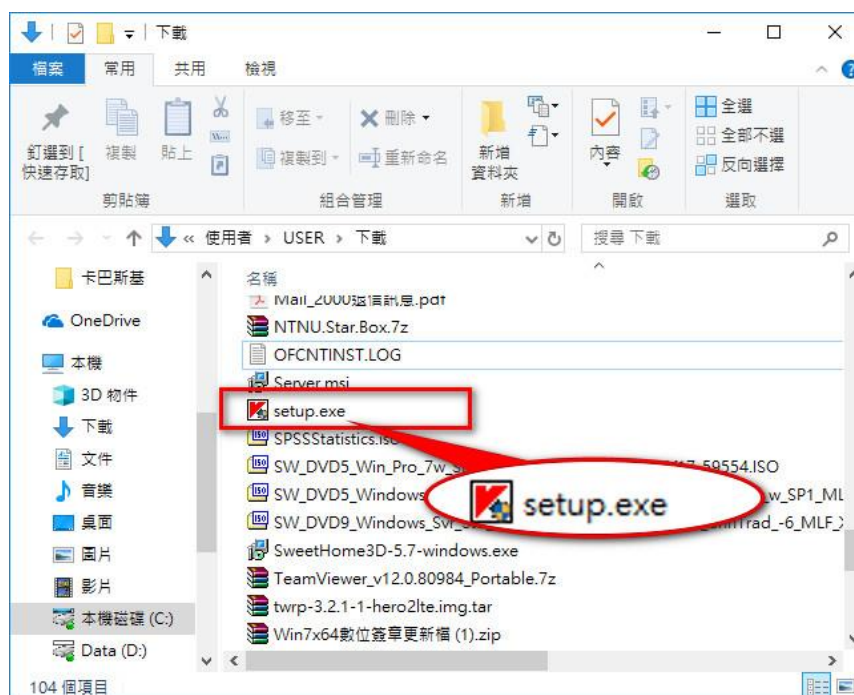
下載

檔案 常用 共用 檢視

釘選到[快速存取] 複製 貼上 剪貼簿

移至 刪除 複製到 重新命名 組合管理

新增資料夾 新增

內容 開啟

全選 全部不選 反向選擇 選取

« 使用者 › USER › 下載

搜尋 下載

卡巴斯基
OneDrive
本機
3D 物件
下載
文件
音樂
桌面
圖片
影片
本機磁碟 (C:)
Data (D:)

名稱
Mail_2000退信訊息.pdf
NTNU.Star.Box.7z
OFCNTINST.LOG
Server.msi
setup.exe
SPSSStatistics.iso
SW_DVD5_Win_Pro_7w_S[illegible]7_59554.ISO
SW_DVD5_Windows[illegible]w_SP1_ML
SW_DVD9_Windows_Svr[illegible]hTrad_-6_MLF_
SweetHome3D-5.7-windows.exe
TeamViewer_v12.0.80984_Portable.7z
twrp-3.2.1-1-hero2lte.img.tar
Win7x64數位簽章更新檔 (1).zip

setup.exe

104 個項目